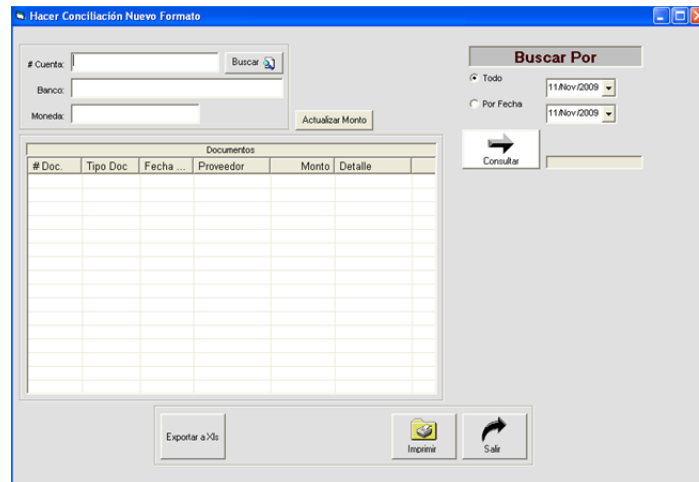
Hacer Conciliación Nuevo Formato

# Cuenta:
Buscar
Banco:
Moneda:
Actualizar Monto

Buscar Por
Todo
11/Nov/2009
Por Fecha
11/Nov/2009
Consultar

Documentos

| # Doc. | Tipo Doc | Fecha ... | Proveedor | Monto | Detalle |
|---|---|---|---|---|---|

Exportar a Xls
Imprimir
Salir